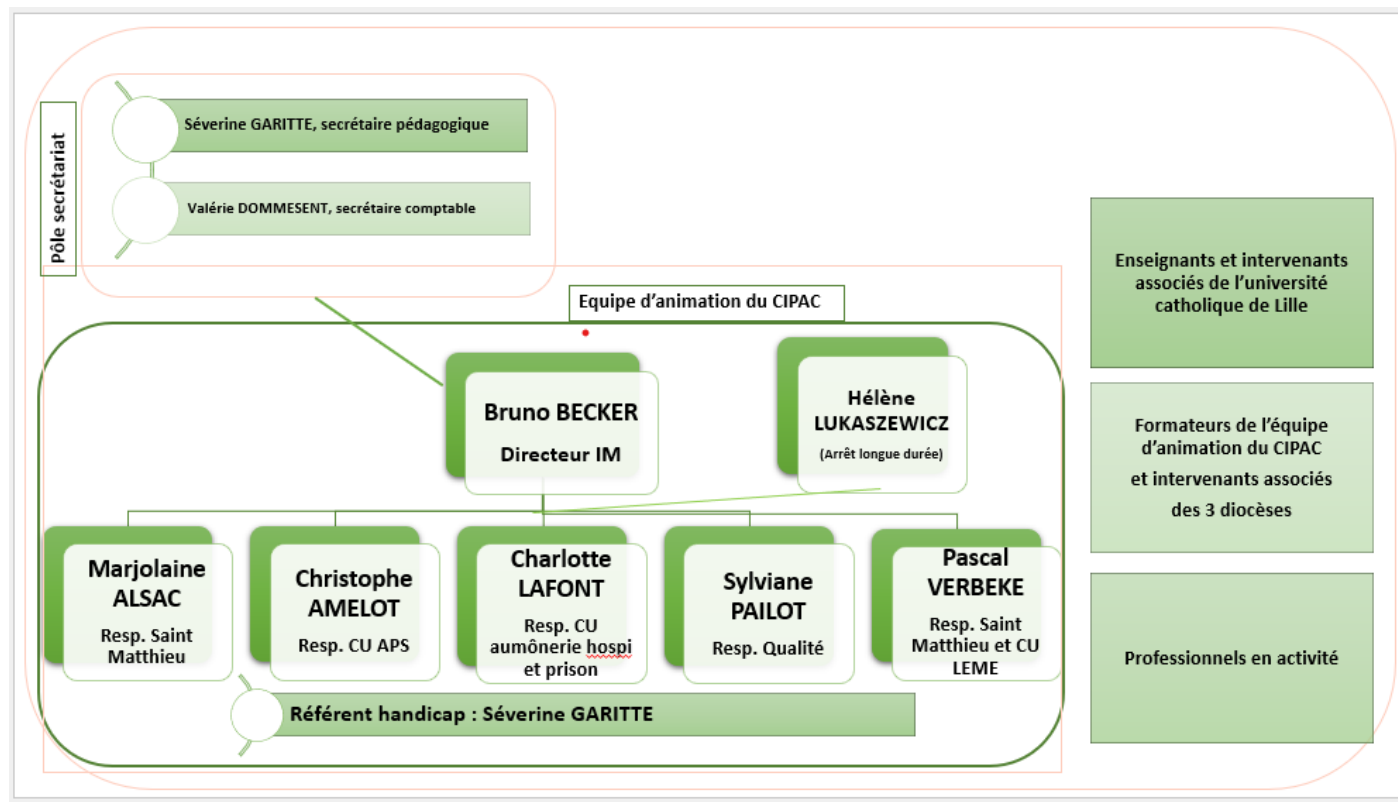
Pôle secrétariat

Séverine GARITTE, secrétaire pédagogique

Valérie DOMMESENT, secrétaire comptable

Equipe d'animation du CIPAC

Bruno BECKER
Directeur IM

Hélène LUKASZEWICZ
(Arrêt longue durée)

Marjolaine ALSAC
Resp. Saint Matthieu

Christophe AMELOT
Resp. CU APS

Charlotte LAFONT
Resp. CU aumônerie hospi et prison

Sylviane PAILOT
Resp. Qualité

Pascal VERBEKE
Resp. Saint Matthieu et CU LEME

Référent handicap : Séverine GARITTE

Enseignants et intervenants associés de l'université catholique de Lille

Formateurs de l'équipe d'animation du CIPAC et intervenants associés des 3 diocèses

Professionnels en activité